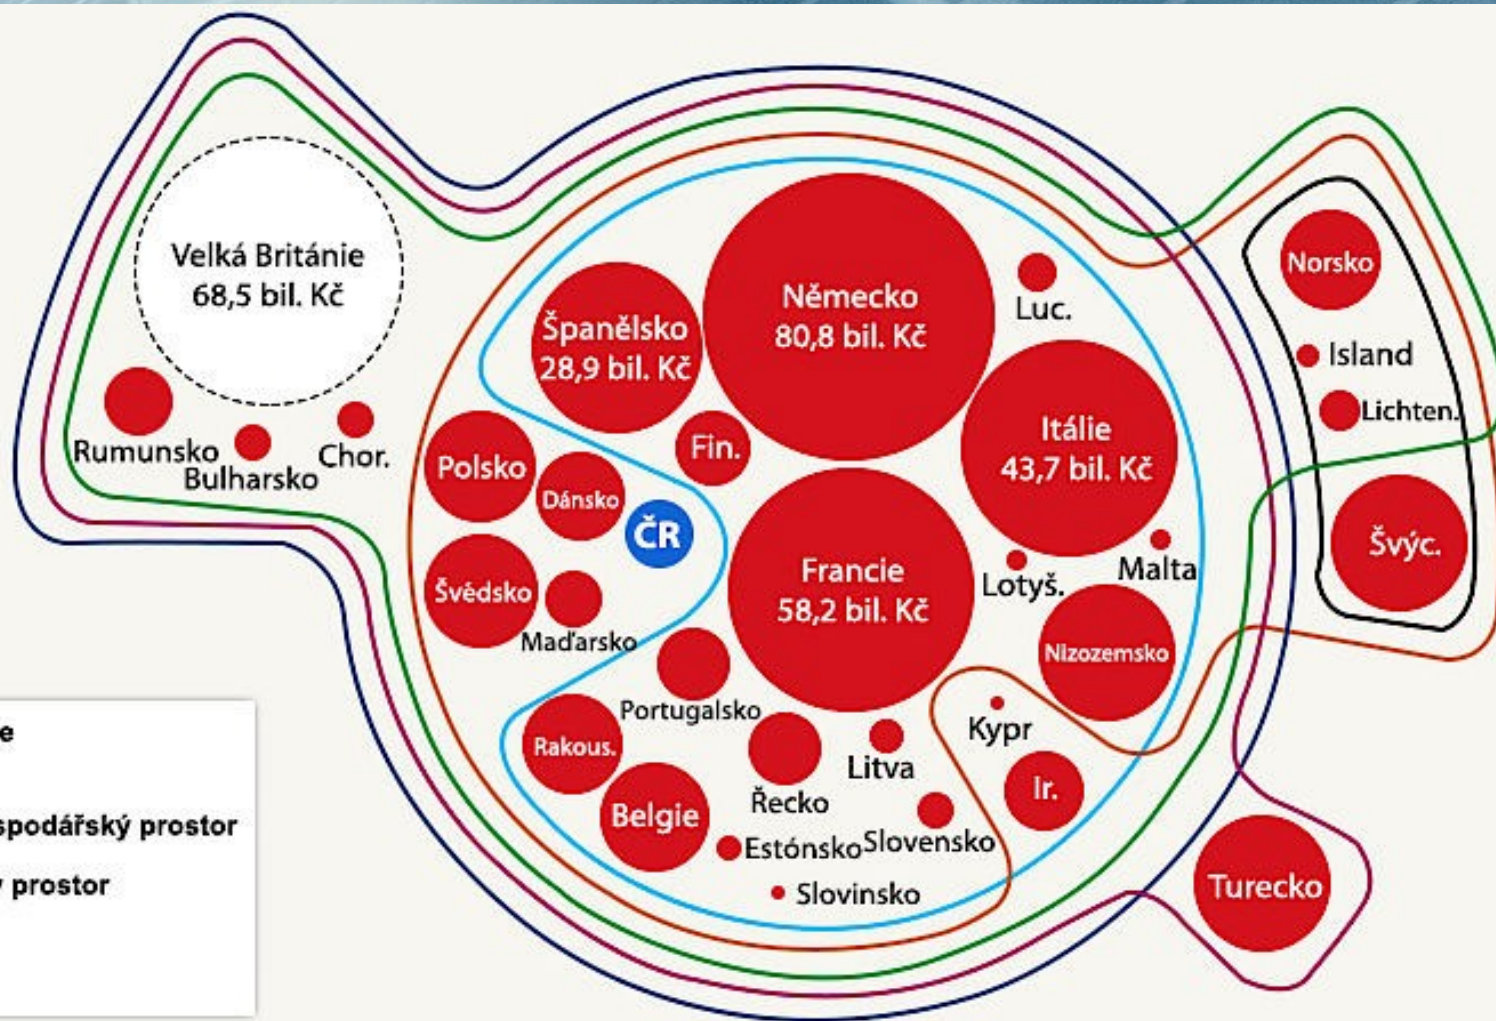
Velká Británie 68,5 bil. Kč

Rumunsko
Bulharsko
Chor.

Španělsko 28,9 bil. Kč

Německo 80,8 bil. Kč

Luc.

Itálie 43,7 bil. Kč

Fin.

Polsko
Dánsko
ČR
Švédsko
Maďarsko

Francie 58,2 bil. Kč

Lotyš.
Malta
Nizozemsko

Portugalsko
Rakous.
Belgie
Řecko
Litva
Kypr
Ir.
Estónsko
Slovensko
Slovinsko

Norsko
Island
Lichten.
Švýc.
Turecko

e

spodářský prostor

prostor